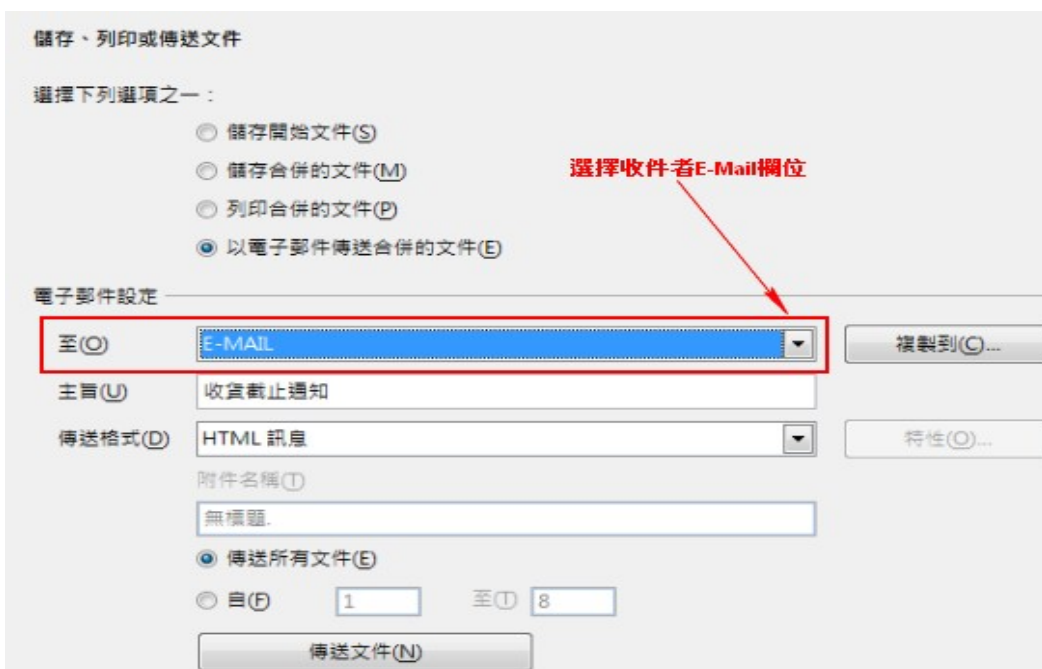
儲存、列印或傳送文件

選擇下列選項之一：

儲存開始文件(S)

儲存合併的文件(M)

列印合併的文件(P)

以電子郵件傳送合併的文件(E)

選擇收件者E-Mail欄位

電子郵件設定

至(O) E-MAIL

複製到(C)...

主旨(U) 收貨截止通知

傳送格式(D) HTML 訊息

特性(O)...

附件名稱(T)

無標題.

傳送所有文件(E)

自(F) 1 至(T) 8

傳送文件(N)